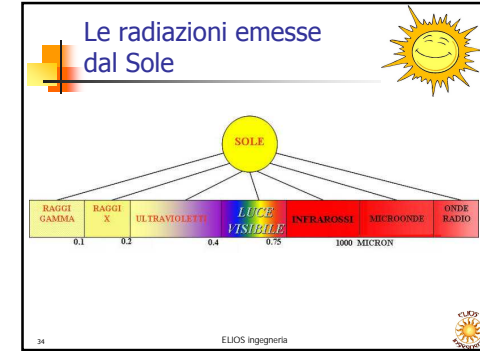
Le radiazioni emesse dal Sole

SOLE

| RAGGI GAMMA | RAGGI X | ULTRAVIOLETTI | LUCE VISIBILE | INFRAROSSI | MICROONDE | ONDE RADIO |
|---|---|---|---|---|---|---|

0.1 0.2 0.4 0.75 1000 MICRON

34

ELIOS ingegneria

ELIOS